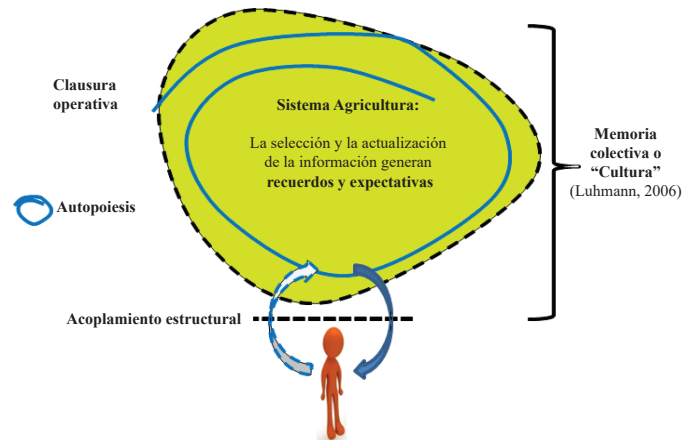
Clausura operativa

Sistema Agricultura:

La selección y la actualización de la información generan recuerdos y expectativas

Autopoiesis

Memoria colectiva o "Cultura" (Luhmann, 2006)

Acoplamiento estructural